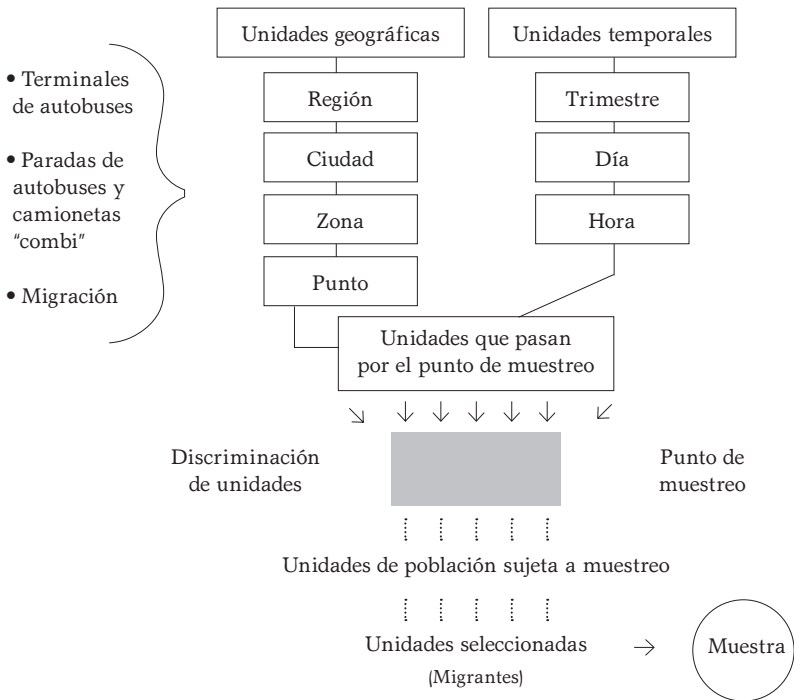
Unidades geográficas

Unidades temporales

• Terminales de autobuses

• Paradas de autobuses y camionetas "combi"

• Migración

Región

Ciudad

Zona

Punto

Trimestre

Día

Hora

Unidades que pasan por el punto de muestreo

Discriminación de unidades

Punto de muestreo

Unidades de población sujeta a muestreo

Unidades seleccionadas (Migrantes)

Muestra